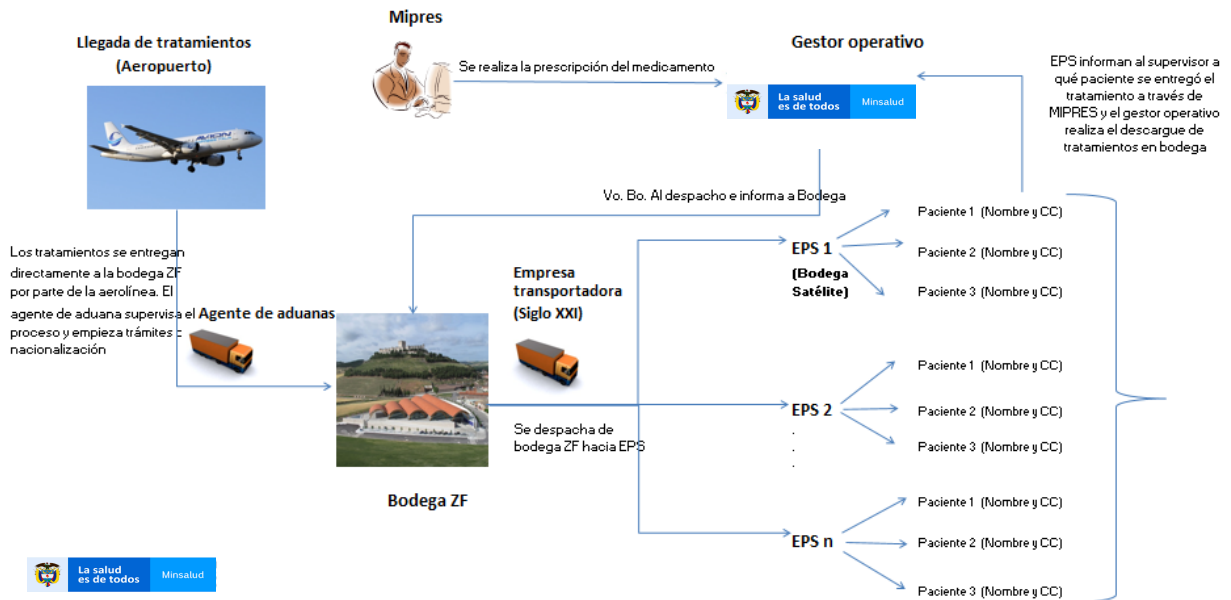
Llegada de tratamientos (Aeropuerto)

AVION

Mipres

Se realiza la prescripción del medicamento

Gestor operativo

La salud es de todos | Minsalud

EPS informan al supervisor a qué paciente se entregó el tratamiento a través de MIPRES y el gestor operativo realiza el descargue de tratamientos en bodega

Vo. Bo. Al despacho e informa a Bodega

Los tratamientos se entregan directamente a la bodega ZF por parte de la aerolínea. El agente de aduana supervisa el proceso y empieza trámites c nacionalización

Agente de aduanas

Empresa transportadora (Siglo XXI)

Se despacha de bodega ZF hacia EPS

Bodega ZF

EPS 1 (Bodega Satélite)

Paciente 1 (Nombre y CC)
Paciente 2 (Nombre y CC)
Paciente 3 (Nombre y CC)

EPS 2
.
.
.

Paciente 1 (Nombre y CC)
Paciente 2 (Nombre y CC)
Paciente 3 (Nombre y CC)

EPS n

Paciente 1 (Nombre y CC)
Paciente 2 (Nombre y CC)
Paciente 3 (Nombre y CC)

La salud es de todos | Minsalud